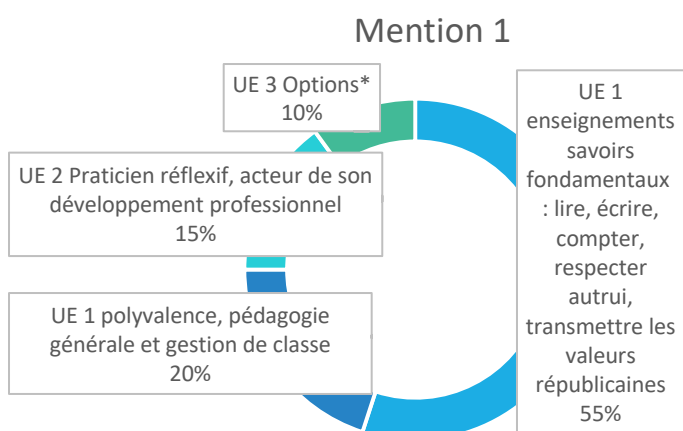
Mention 1

UE 3 Options*
10%

UE 2 Praticien réflexif, acteur de son développement professionnel
15%

UE 1 polyvalence, pédagogie générale et gestion de classe
20%

UE 1
enseignements savoirs fondamentaux : lire, écrire, compter, respecter autrui, transmettre les valeurs républicaines
55%